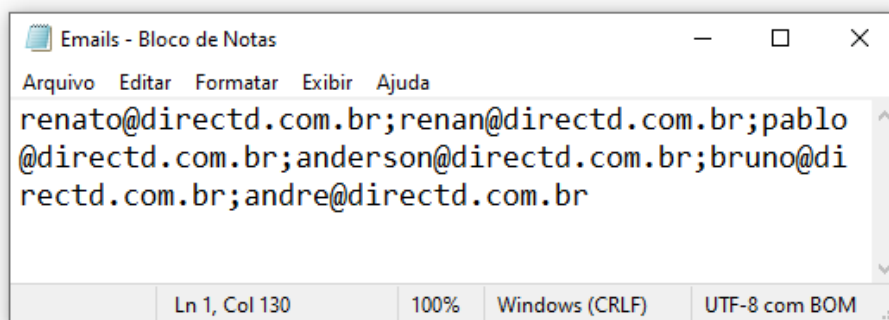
Emails - Bloco de Notas

Arquivo Editar Formatar Exibir Ajuda

renato@directd.com.br;renan@directd.com.br;pablo@directd.com.br;anderson@directd.com.br;bruno@directd.com.br;andre@directd.com.br

Ln 1, Col 130 | 100% | Windows (CRLF) | UTF-8 com BOM